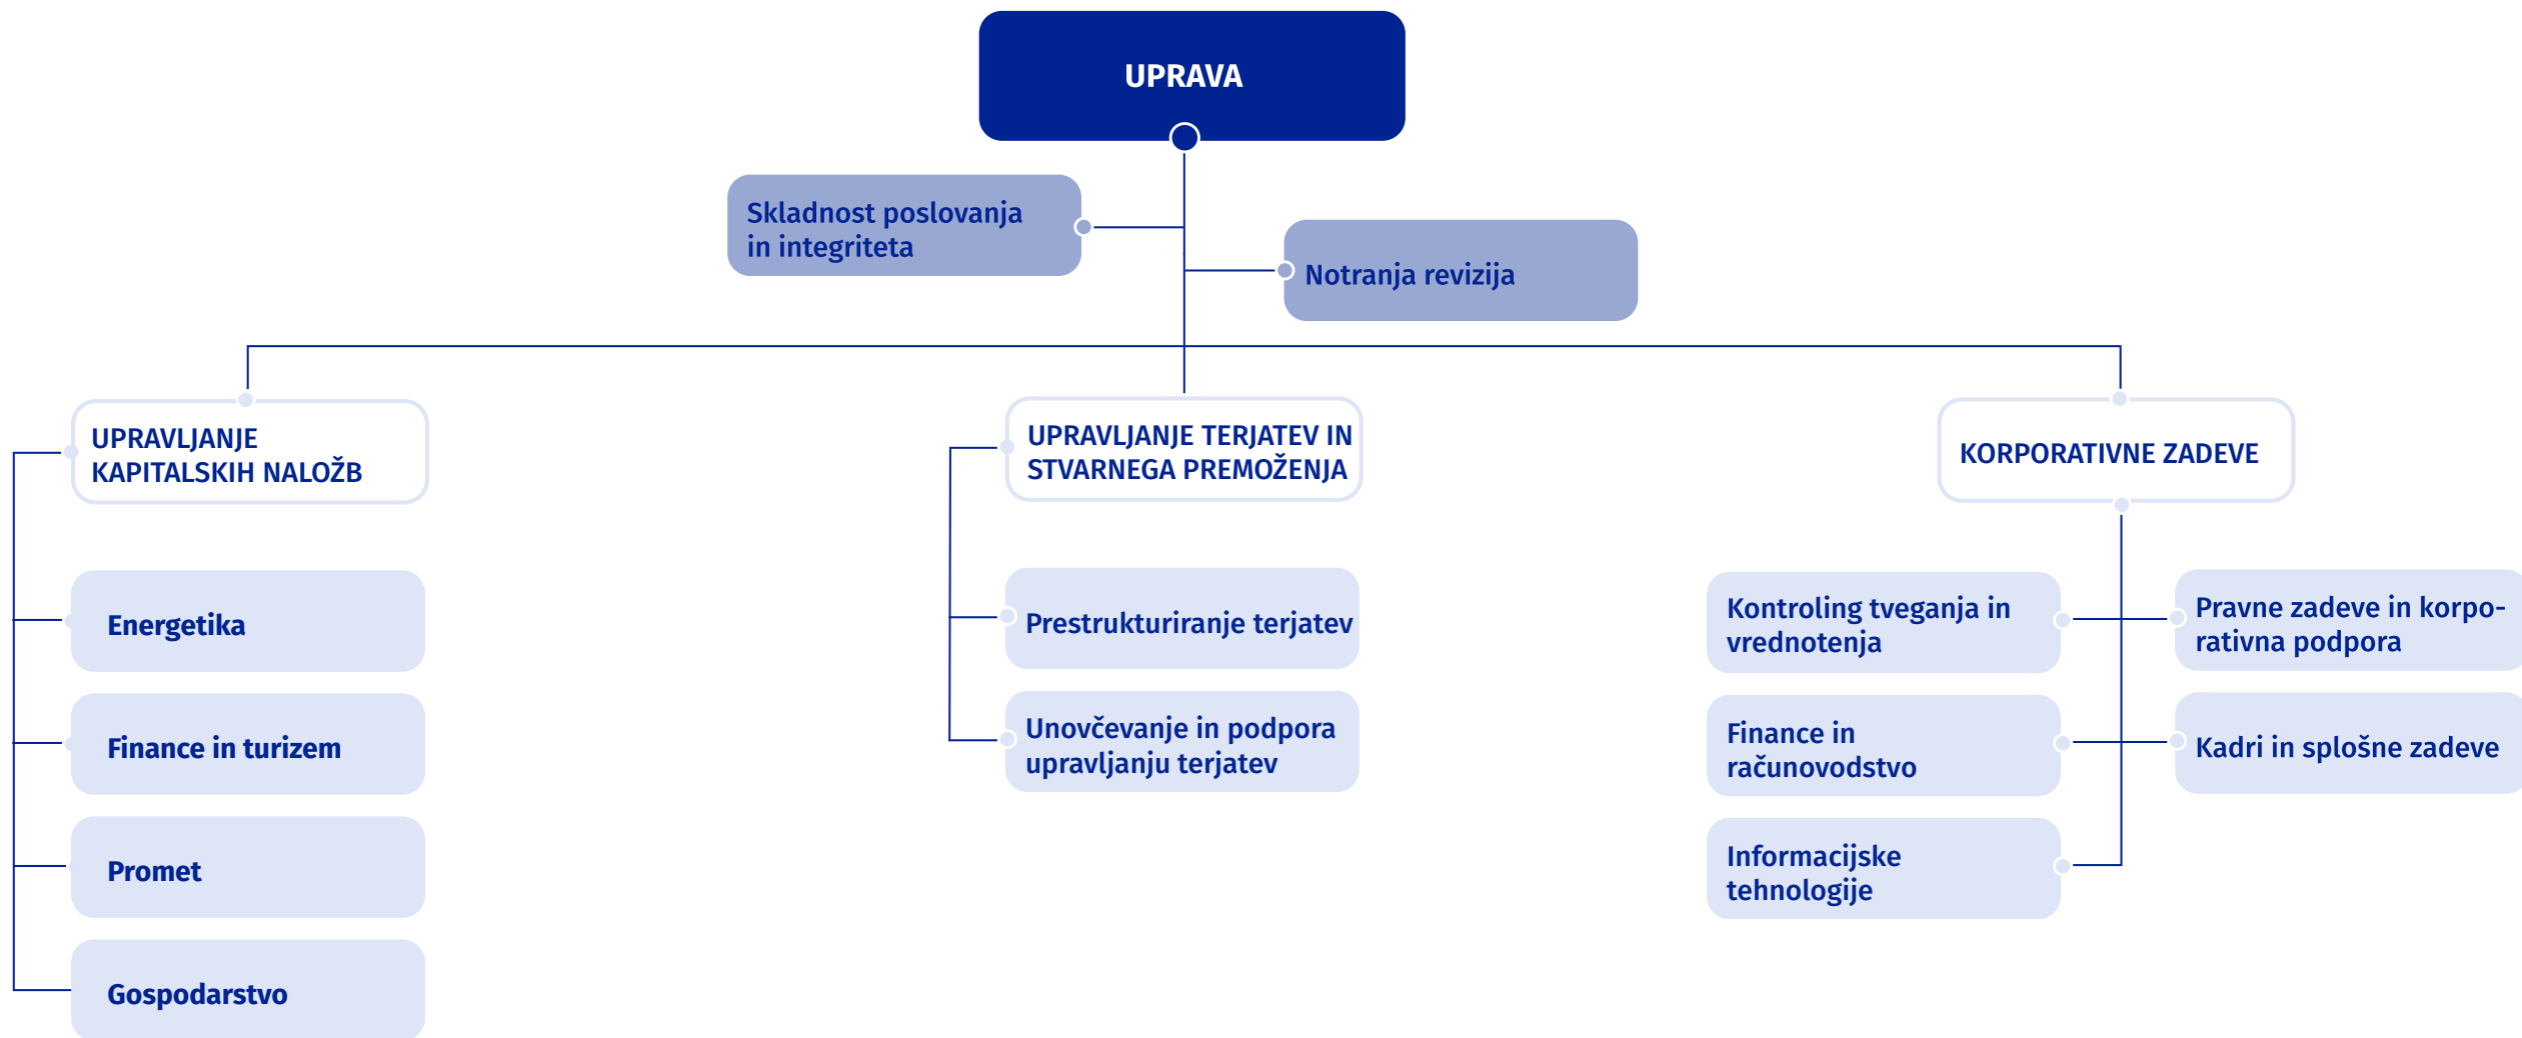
UPRAVA

Skladnost poslovanja in integriteta

Notranja revizija

UPRAVLJANJE KAPITALSKIH NALOŽB

Energetika

Finance in turizem

Promet

Gospodarstvo

UPRAVLJANJE TERJATEV IN STVARNEGA PREMOŽENJA

Prestrukturiranje terjatev

Unovčevanje in podpora upravljanju terjatev

KORPORATIVNE ZADEVE

Kontroling tveganja in vrednotenja

Pravne zadeve in korporativna podpora

Finance in računovodstvo

Kadri in splošne zadeve

Informacijske tehnologije